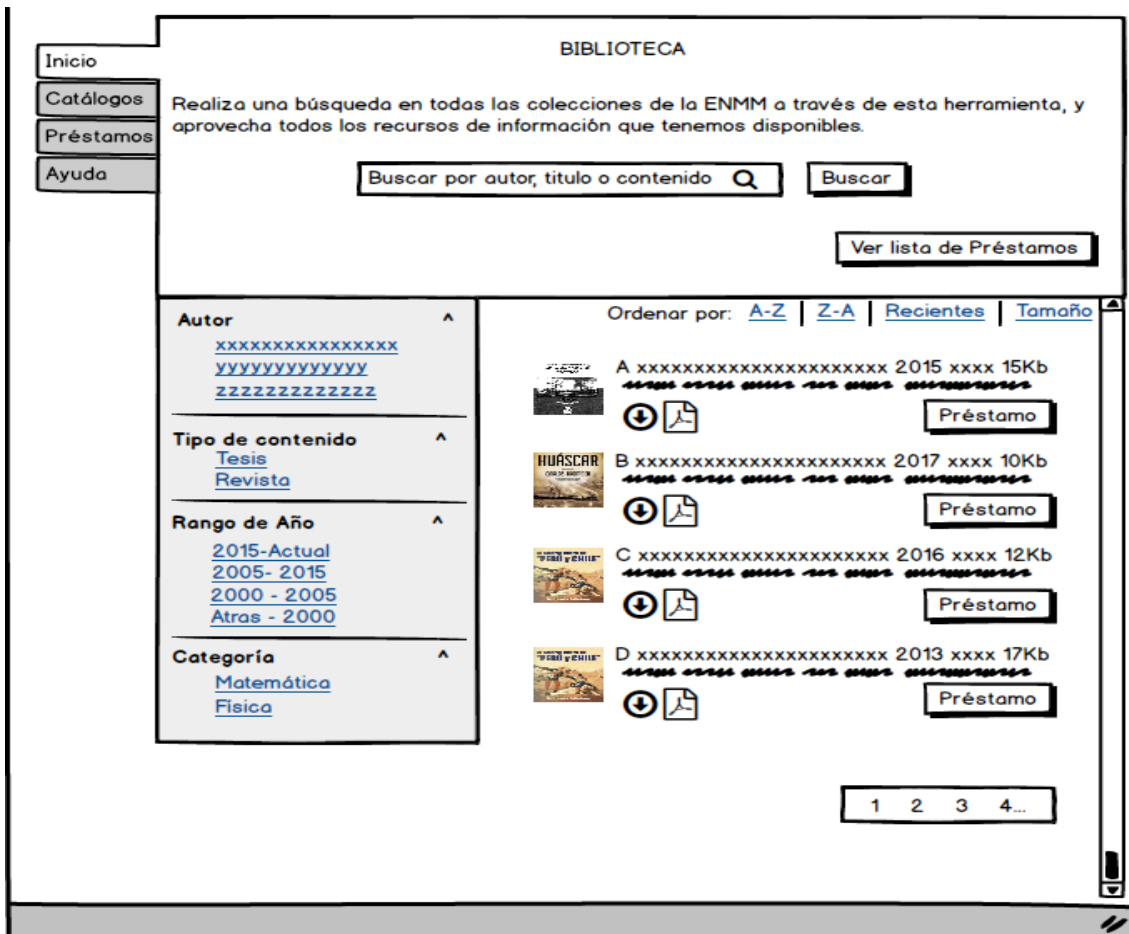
Inicio
Catálogos
Préstamos
Ayuda

BIBLIOTECA

Realiza una búsqueda en todas las colecciones de la ENMM a través de esta herramienta, y aprovecha todos los recursos de información que tenemos disponibles.

Buscar por autor, titulo o contenido

Buscar

Ver lista de Préstamos

Autor
xxxxxxxxxxxxxxxx
yyyyyyyyyyyyy
zzzzzzzzzzzzz

Tipo de contenido
Tesis
Revista

Rango de Año
2015-Actual
2005- 2015
2000 - 2005
Atras - 2000

Categoría
Matemática
Fisica

Ordenar por: A-Z | Z-A | Recientes | Tamaño

A xxxxxxxxxxxxxxxxxxxxxx 2015 xxxx 15Kb
Préstamo

HUASCAR
B xxxxxxxxxxxxxxxxxxxxxx 2017 xxxx 10Kb
Préstamo

C xxxxxxxxxxxxxxxxxxxxxx 2016 xxxx 12Kb
Préstamo

D xxxxxxxxxxxxxxxxxxxxxx 2013 xxxx 17Kb
Préstamo

1 2 3 4...